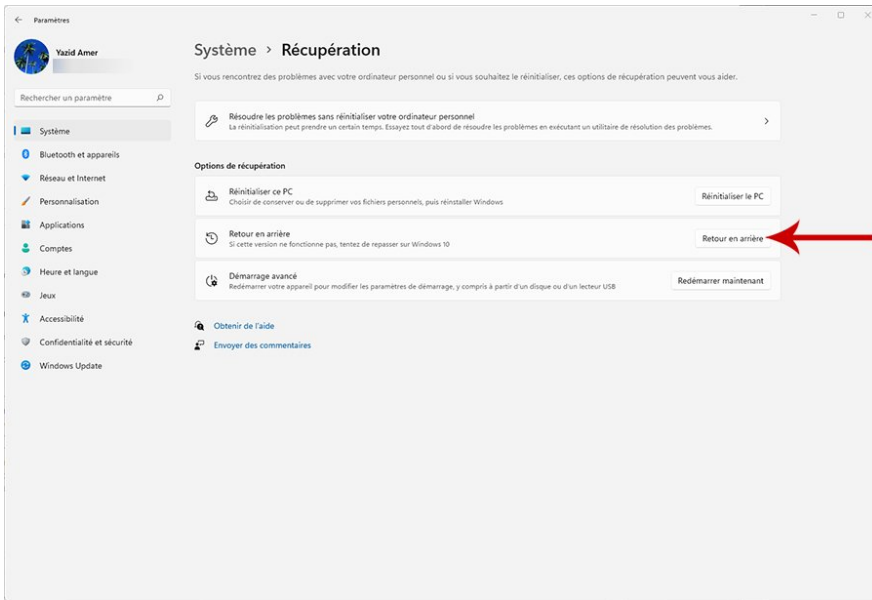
Paramètres

Yazid Amer

Rechercher un paramètre

Système
Bluetooth et appareils
Réseau et Internet
Personnalisation
Applications
Comptes
Heure et langue
Jeux
Accessibilité
Confidentialité et sécurité
Windows Update

Système > Récupération

Si vous rencontrez des problèmes avec votre ordinateur personnel ou si vous souhaitez le réinitialiser, ces options de récupération peuvent vous aider.

Résoudre les problèmes sans réinitialiser votre ordinateur personnel
La réinitialisation peut prendre un certain temps. Essayez tout d'abord de résoudre les problèmes en exécutant un utilitaire de résolution des problèmes.

Options de récupération

Réinitialiser ce PC
Choisir de conserver ou de supprimer vos fichiers personnels, puis réinstaller Windows
Réinitialiser le PC

Retour en arrière
Si cette version ne fonctionne pas, tentez de repasser sur Windows 10
Retour en arrière

Démarrage avancé
Redémarrer votre appareil pour modifier les paramètres de démarrage, y compris à partir d'un disque ou d'un lecteur USB
Redémarrer maintenant

Obtenir de l'aide
Envoyer des commentaires